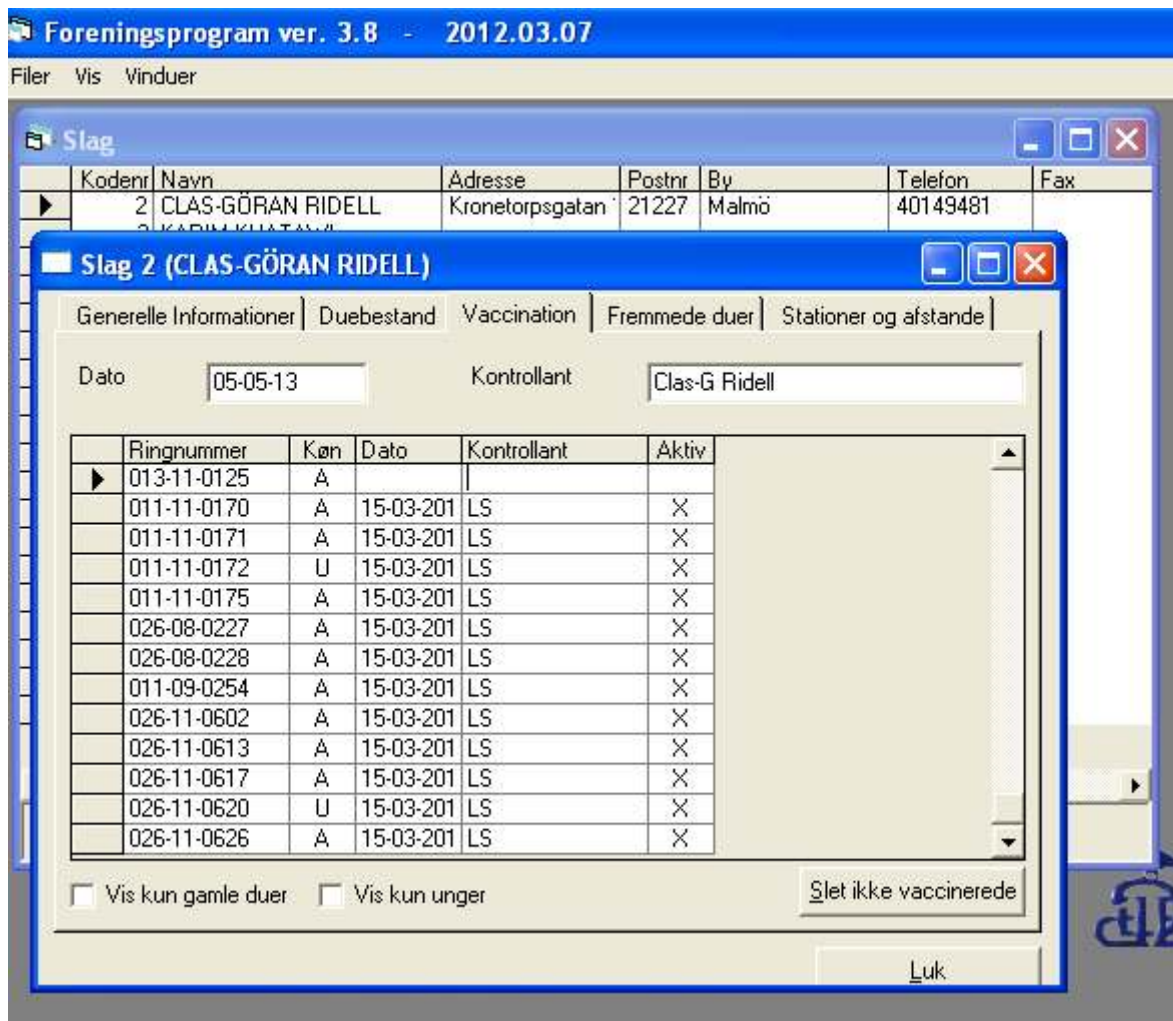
Foreningsprogram ver. 3.8 - 2012.03.07

Filer Vis Vinduer

Slag

| Kodenr | Navn | Adresse | Postnr | By | Telefon | Fax |
|---|---|---|---|---|---|---|
| 2 | CLAS-GÖRAN RIDELL | Kronetorpsgatan | 21227 | Malmö | 40149481 | |

Slag 2 (CLAS-GÖRAN RIDELL)

Generelle Informationer | Duebestand | Vaccination | Fremmede duer | Stationer og afstande

Dato 05-05-13 Kontrollant Clas-G Ridell

| Ringnummer | Køn | Dato | Kontrollant | Aktiv |
|---|---|---|---|---|
| 013-11-0125 | A | | | |
| 011-11-0170 | A | 15-03-201 | LS | X |
| 011-11-0171 | A | 15-03-201 | LS | X |
| 011-11-0172 | U | 15-03-201 | LS | X |
| 011-11-0175 | A | 15-03-201 | LS | X |
| 026-08-0227 | A | 15-03-201 | LS | X |
| 026-08-0228 | A | 15-03-201 | LS | X |
| 011-09-0254 | A | 15-03-201 | LS | X |
| 026-11-0602 | A | 15-03-201 | LS | X |
| 026-11-0613 | A | 15-03-201 | LS | X |
| 026-11-0617 | A | 15-03-201 | LS | X |
| 026-11-0620 | U | 15-03-201 | LS | X |
| 026-11-0626 | A | 15-03-201 | LS | X |

Vis kun gamle duer Vis kun unger Slet ikke vaccinerede

Luk